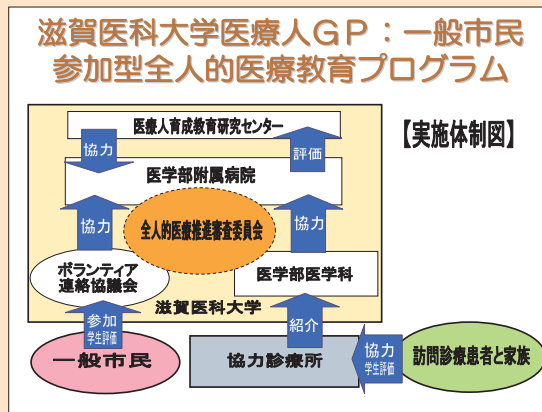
滋賀医科大学医療人GP：一般市民参加型全人的医療教育プログラム

【実施体制図】

医療人育成教育研究センター

協力

評価

医学部附属病院

協力

全人的医療推進審査委員会

協力

ボランティア連絡協議会

医学部医学科

滋賀医科大学

参加
学生評価

紹介

協力
学生評価

一般市民

協力診療所

訪問診療患者と家族